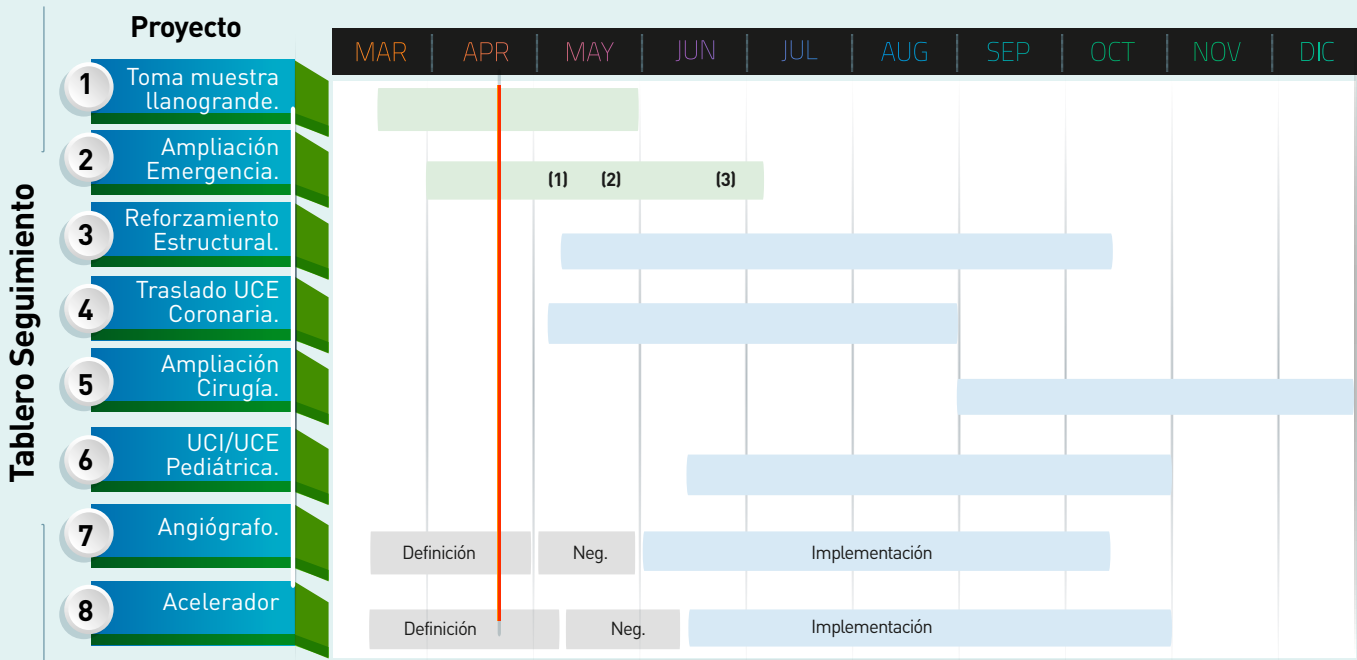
Tablero Seguimiento

Proyecto

1 Toma muestra llanogrande.

2 Ampliación Emergencia.

3 Reforzamiento Estructural.

4 Traslado UCE Coronaria.

5 Ampliación Cirugía.

6 UCI/UCE Pediátrica.

7 Angiógrafo.

8 Acelerador

MAR | APR | MAY | JUN | JUL | AUG | SEP | OCT | NOV | DIC

(1) (2) (3)

Definición | Neg. | Implementación

Definición | Neg. | Implementación